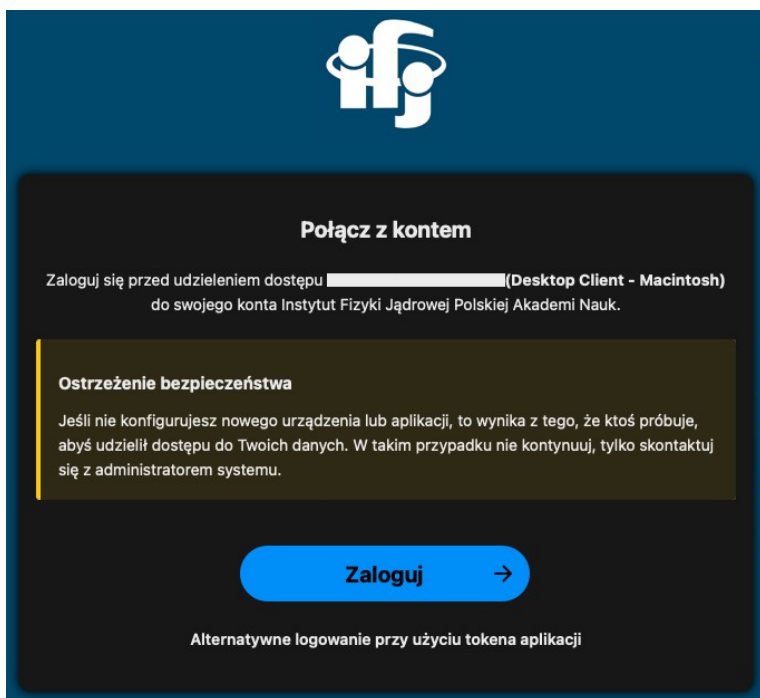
ifj

Połącz z kontem

Zaloguj się przed udzieleniem dostępu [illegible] (Desktop Client - Macintosh) do swojego konta Instytut Fizyki Jądrowej Polskiej Akademi Nauk.

Ostrzeżenie bezpieczeństwa

Jeśli nie konfigurujesz nowego urządzenia lub aplikacji, to wynika z tego, że ktoś próbuje, abyś udzielił dostępu do Twoich danych. W takim przypadku nie kontynuuj, tylko skontaktuj się z administratorem systemu.

Zaloguj →

Alternatywne logowanie przy użyciu tokena aplikacji